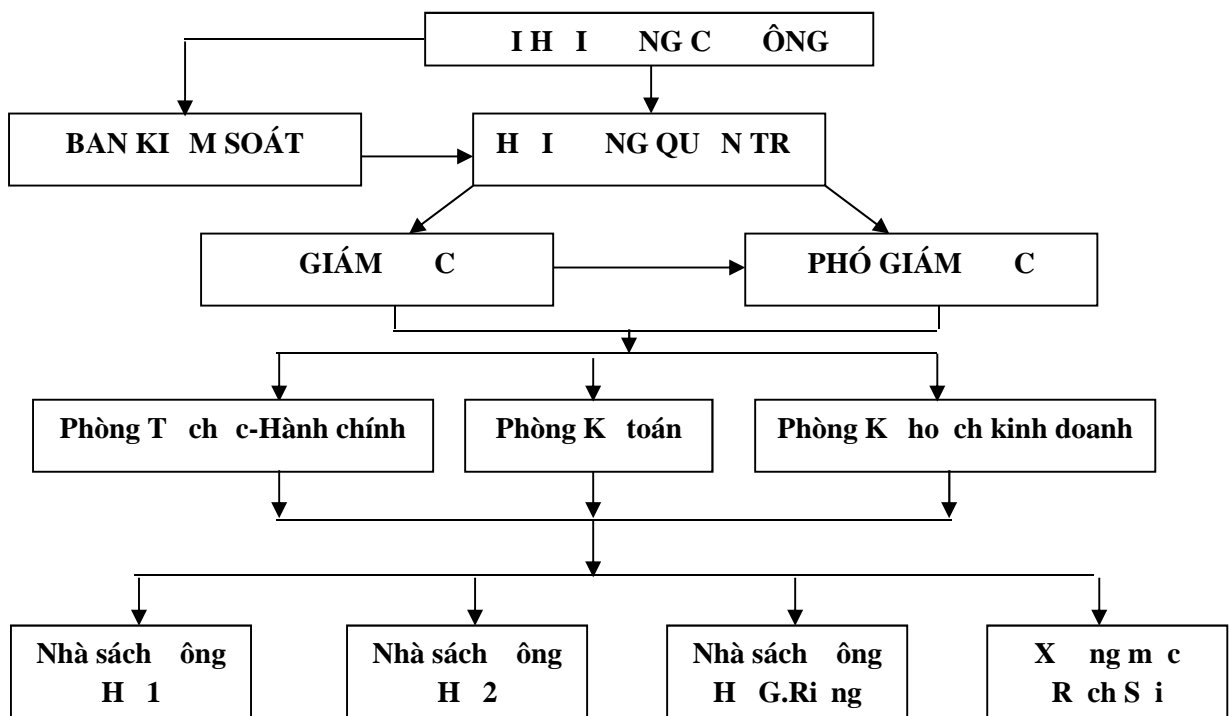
I H I NG C ÔNG

BAN KI M SOÁT

H I NG QU N TR

GIÁM C

PHÓ GIÁM C

Phòng T ch c-Hành chính

Phòng K toán

Phòng K ho ch kinh doanh

Nhà sách ông H 1

Nhà sách ông H 2

Nhà sách ông H G.Ri ng

X ng m c R ch S i